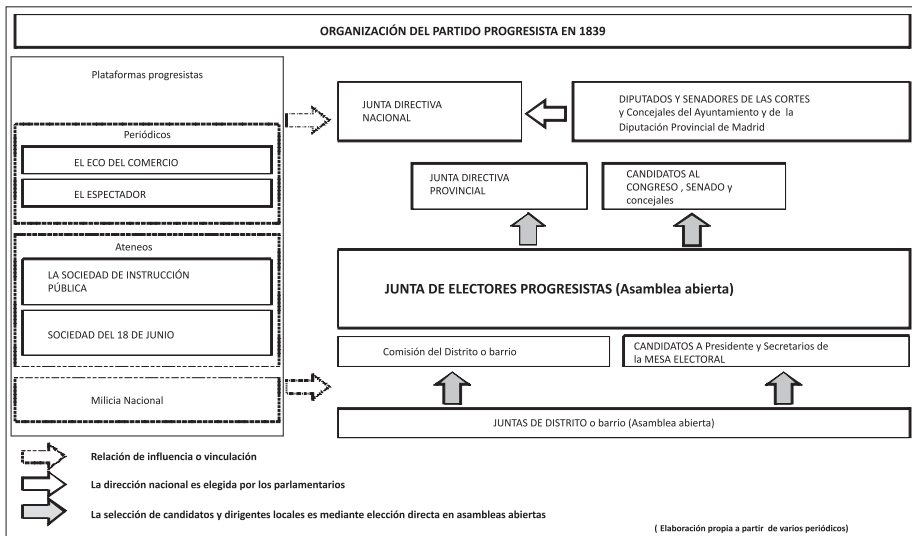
ORGANIZACIÓN DEL PARTIDO PROGRESISTA EN 1839

Plataformas progresistas

Periódicos

EL ECO DEL COMERCIO

EL ESPECTADOR

Ateneos

LA SOCIEDAD DE INSTRUCCIÓN PÚBLICA

SOCIEDAD DEL 18 DE JUNIO

Milicia Nacional

JUNTA DIRECTIVA NACIONAL

DIPUTADOS Y SENADORES DE LAS CORTES y Concejales del Ayuntamiento y de la Diputación Provincial de Madrid

JUNTA DIRECTIVA PROVINCIAL

CANDIDATOS AL CONGRESO , SENADO y concejales

JUNTA DE ELECTORES PROGRESISTAS (Asamblea abierta)

Comisión del Distrito o barrio

CANDIDATOS A Presidente y Secretarios de la MESA ELECTORAL

JUNTAS DE DISTRITO o barrio (Asamblea abierta)

Relación de influencia o vinculación

La dirección nacional es elegida por los parlamentarios

La selección de candidatos y dirigentes locales es mediante elección directa en asambleas abiertas

( Elaboración propia a partir de varios periódicos)